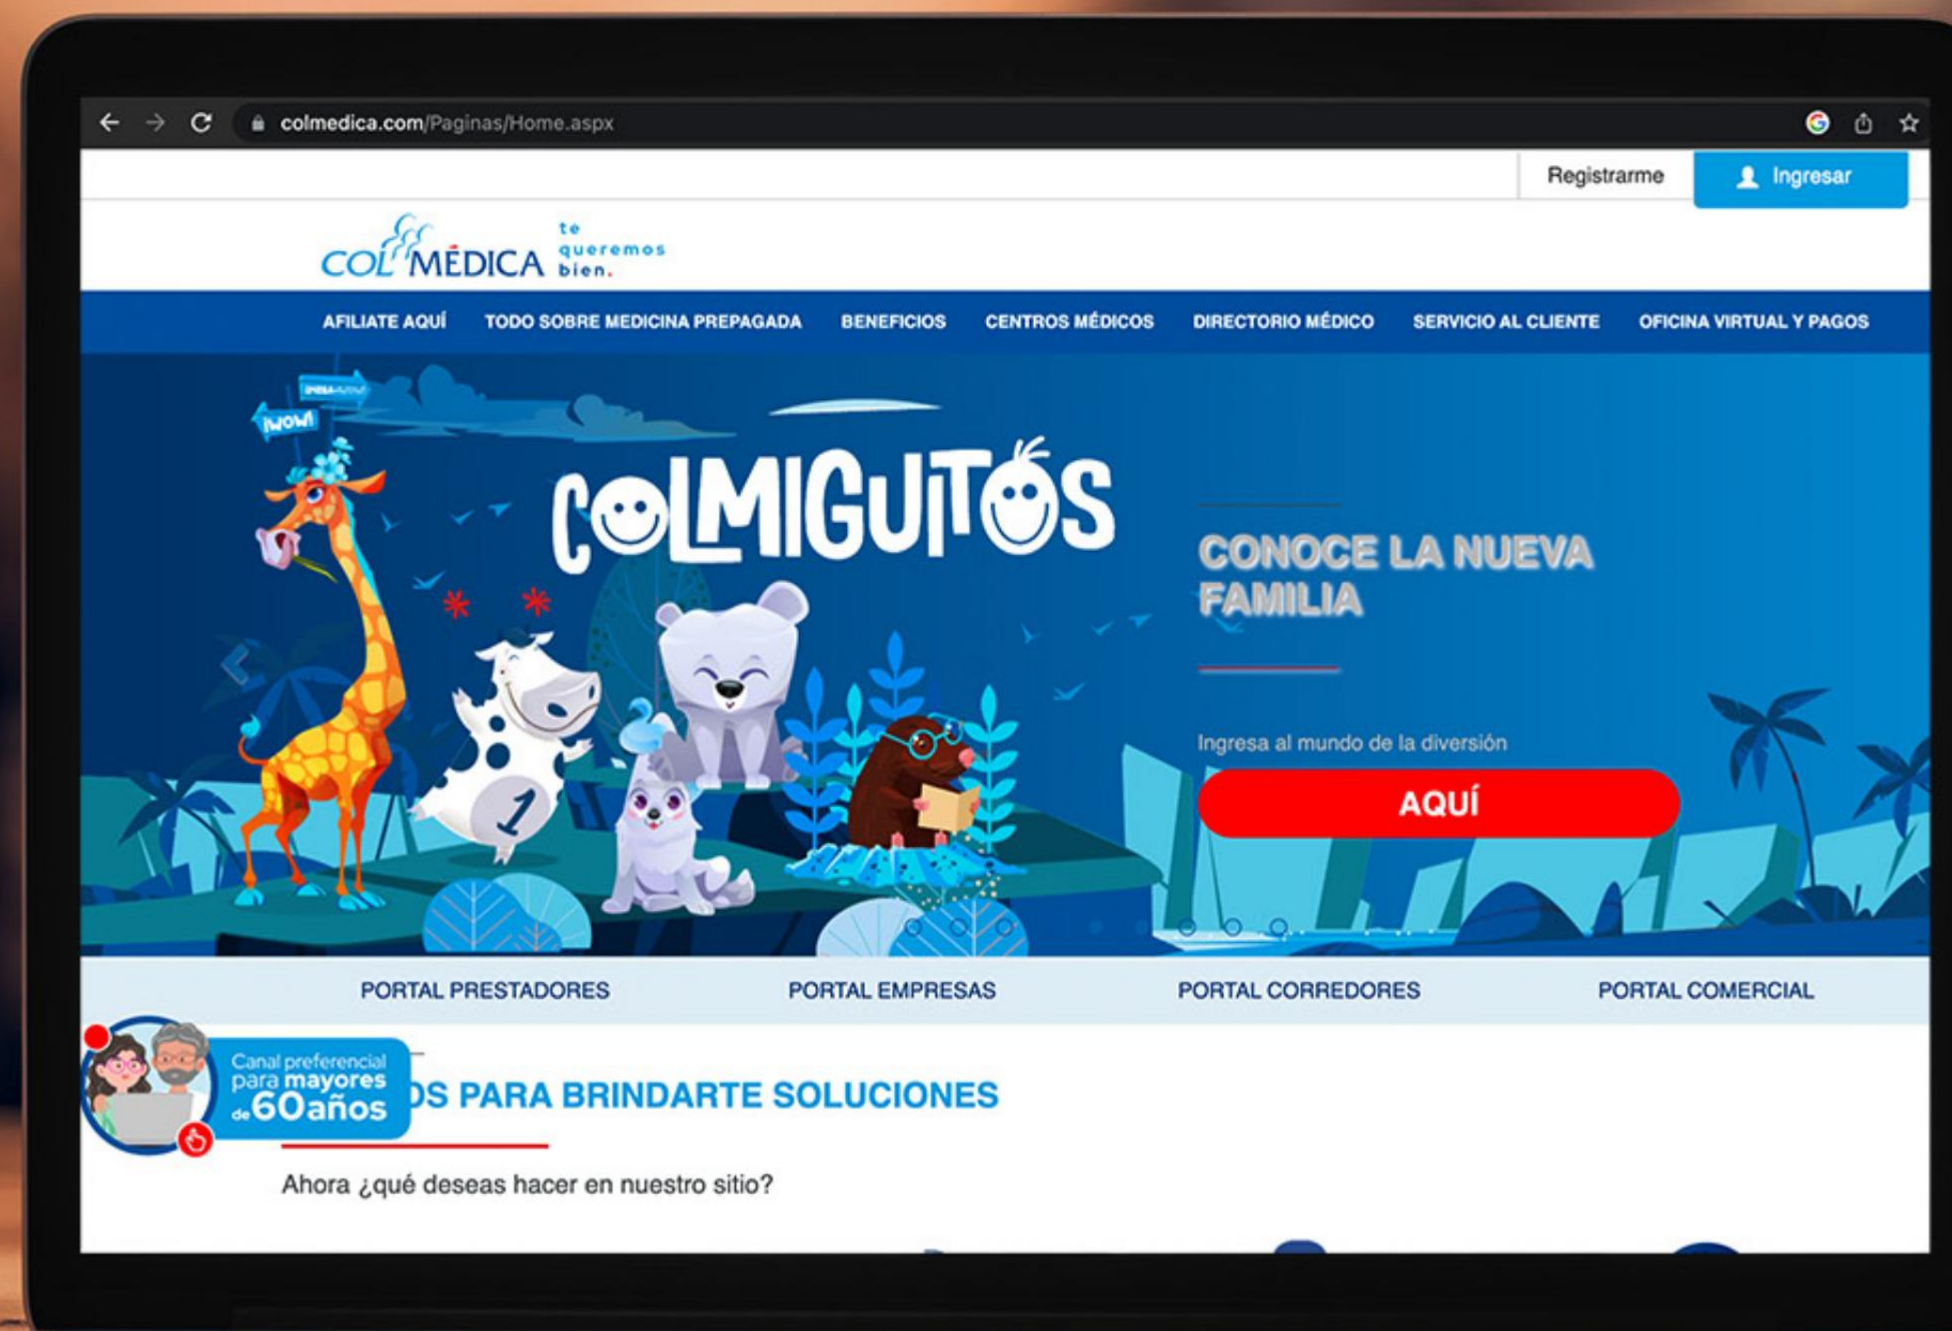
colmedica.com/Paginas/Home.aspx

Registrarme
Ingresar

COLMÉDICA te queremos bien.

AFILIATE AQUÍ
TODO SOBRE MEDICINA PREPAGADA
BENEFICIOS
CENTROS MÉDICOS
DIRECTORIO MÉDICO
SERVICIO AL CLIENTE
OFICINA VIRTUAL Y PAGOS

¡WOW!

COLMIGUITOS

CONOCE LA NUEVA FAMILIA

Ingresa al mundo de la diversión

AQUÍ

PORTAL PRESTADORES
PORTAL EMPRESAS
PORTAL CORREDORES
PORTAL COMERCIAL

Canal preferencial para mayores de 60 años

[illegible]OS PARA BRINDARTE SOLUCIONES

Ahora ¿qué deseas hacer en nuestro sitio?